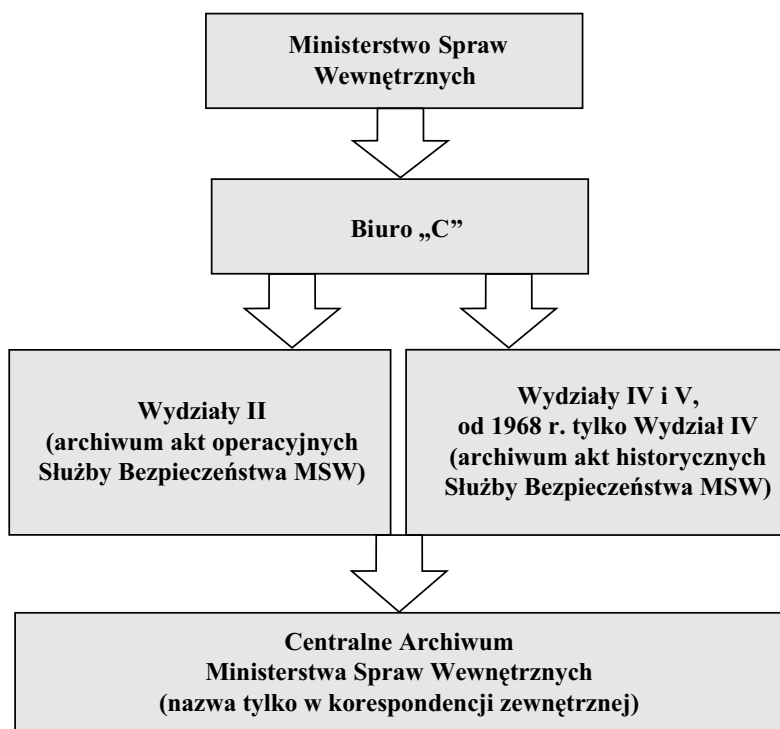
Ministerstwo Spraw Wewnętrznych

Biuro „C”

Wydziały II
(archiwum akt operacyjnych Służby Bezpieczeństwa MSW)

Wydziały IV i V,
od 1968 r. tylko Wydział IV
(archiwum akt historycznych Służby Bezpieczeństwa MSW)

Centralne Archiwum
Ministerstwa Spraw Wewnętrznych
(nazwa tylko w korespondencji zewnętrznej)